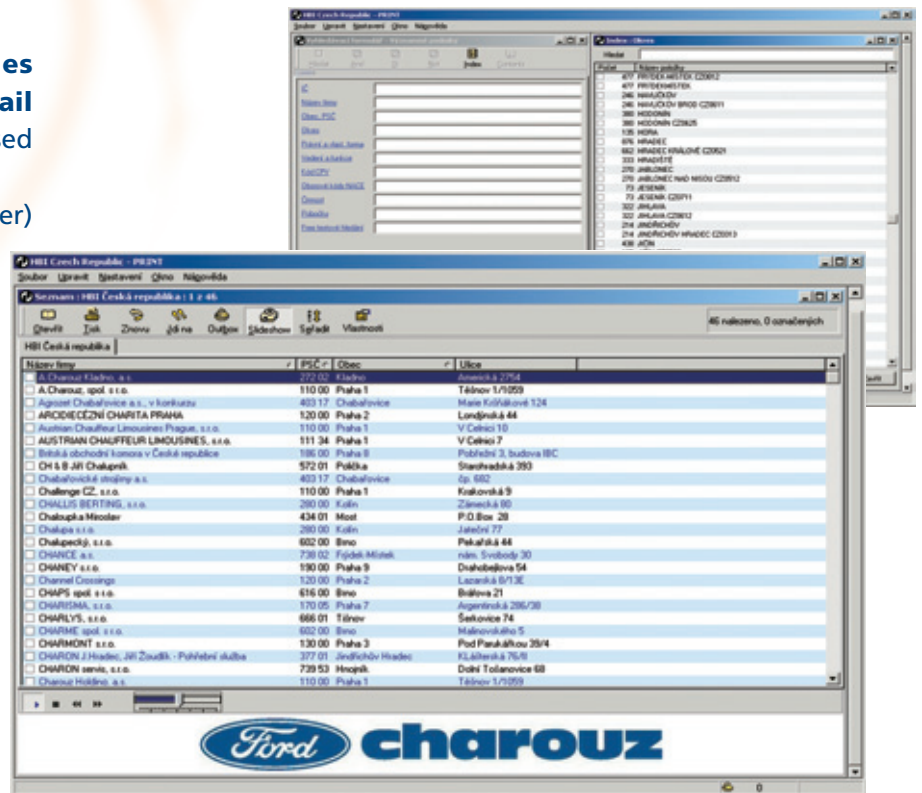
es
ail
ed
er)

HBI Czech Republic - PRINT
Soubor Upravit Nastavení Okno Nápověda
Vyhledávací formulář
Hledat Index
IČ
Název firmy
Obec, PSČ
Ulice
Index - Obec
Hledat
Počet Název položky
477 FRÝDEK-MÍSTEK CZ8012
477 FRÝDEKMÍSTEK
246 HAVLÍČKŮV
246 HAVLÍČKŮV BROD CZ0611
380 HODONÍN
380 HODONÍN CZ0625
135 HORA
676 HRADEC
662 HRADEC KRÁLOVÉ CZ0521
333 HRADIŠTĚ
270 JABLONEC
270 JABLONEC NAD NISOU CZ0512
73 JESENÍK
73 JESENÍK CZ0711
322 JIHLAVA
322 JIHLAVA CZ0612
214 JINDŘICHŮV
214 JINDŘICHŮV HRADEC CZ0313
436 JIČÍN

HBI Czech Republic - PRINT
Soubor Upravit Nastavení Okno Nápověda
Seznam : HBI Česká republika : 1 z 46
Otevřít Tisk Znovu Jdi na Outbox Slideshow Seřadit Vlastnosti
46 nalezeno, 0 označených
HBI Česká republika

| Název firmy | PSČ | Obec | Ulice |
|---|---|---|---|
| A.Charouz Kladno, a.s. | 272 02 | Kladno | Americká 2754 |
| A.Charouz, spol. s r.o. | 110 00 | Praha 1 | Těšnov 1/1059 |
| Agrozet Chabařovice a.s., v konkurzu | 403 17 | Chabařovice | Marie Kršňákové 124 |
| ARCIDIECÉZNÍ CHARITA PRAHA | 120 00 | Praha 2 | Londýnská 44 |
| Austrian Chauffeur Limousines Prague, s.r.o. | 110 00 | Praha 1 | V Celnici 10 |
| AUSTRIAN CHAUFFEUR LIMOUSINES, s.r.o. | 111 34 | Praha 1 | V Celnici 7 |
| Britská obchodní komora v České republice | 186 00 | Praha 8 | Pobřežní 3, budova IBC |
| CH & B Jiří Chalupník | 572 01 | Polička | Starohradská 393 |
| Chabařovické strojírny a.s. | 403 17 | Chabařovice | čp. 682 |
| Challenge CZ, s.r.o. | 110 00 | Praha 1 | Krakovská 9 |
| CHALLIS BERTING, s.r.o. | 280 00 | Kolín | Zámecká 80 |
| Chaloupka Miroslav | 434 01 | Most | P.O.Box 28 |
| Chalupa s.r.o. | 280 00 | Kolín | Jateční 77 |
| Chalupecký, s.r.o. | 602 00 | Brno | Pekařská 44 |
| CHANCE a.s. | 738 02 | Frýdek-Místek | nám. Svobody 30 |
| CHANEY s.r.o. | 190 00 | Praha 9 | Drahobejlova 54 |
| Channel Crossings | 120 00 | Praha 2 | Lazarská 8/13E |
| CHAPS spol. s r.o. | 616 00 | Brno | Brálova 21 |
| CHARISMA, s.r.o. | 170 05 | Praha 7 | Argentinská 286/38 |
| CHARLYS, s.r.o. | 666 01 | Tišnov | Šerkovice 74 |
| CHARME spol. s r.o. | 602 00 | Brno | Malinovského 5 |
| CHARMONT s.r.o. | 130 00 | Praha 3 | Pod Parukářkou 39/4 |
| CHARON J.Hradec, Jiří Žoudlík - Pohřební služba | 377 01 | Jindřichův Hradec | Klášterská 76/II |
| CHARON servis, s.r.o. | 739 53 | Hnojník | Dolní Tošanovice 68 |
| Charouz Holding, a.s. | 110 00 | Praha 1 | Těšnov 1/1059 |

Ford charouz